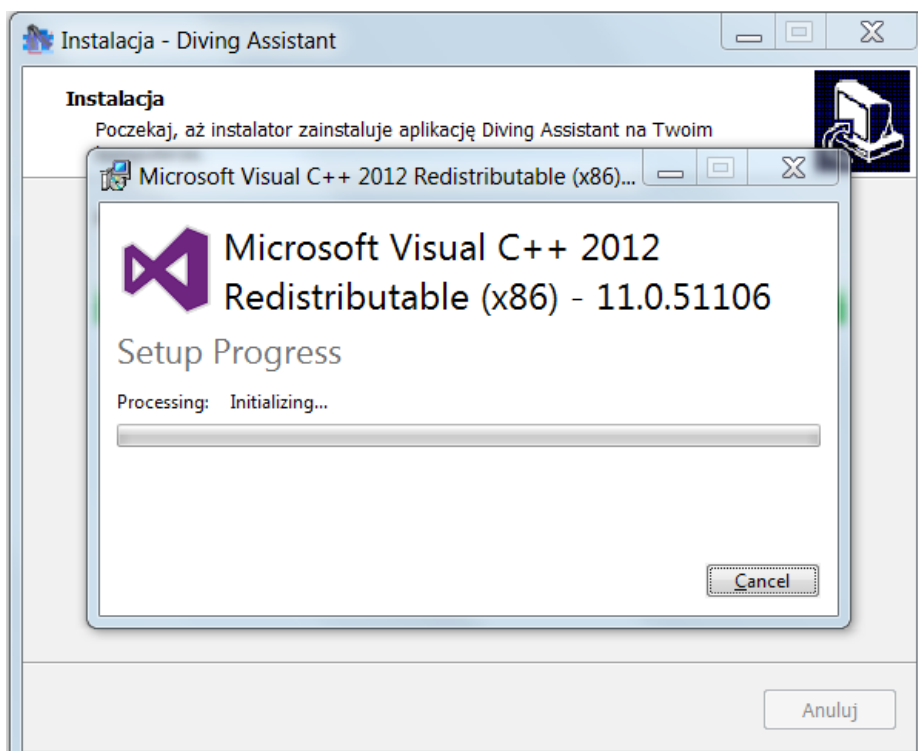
Instalacja - Diving Assistant

Instalacja

Poczekaj, aż instalator zainstaluje aplikację Diving Assistant na Twoim

Microsoft Visual C++ 2012 Redistributable (x86)...

Microsoft Visual C++ 2012 Redistributable (x86) - 11.0.51106

Setup Progress

Processing: Initializing...

Cancel

Anuluj